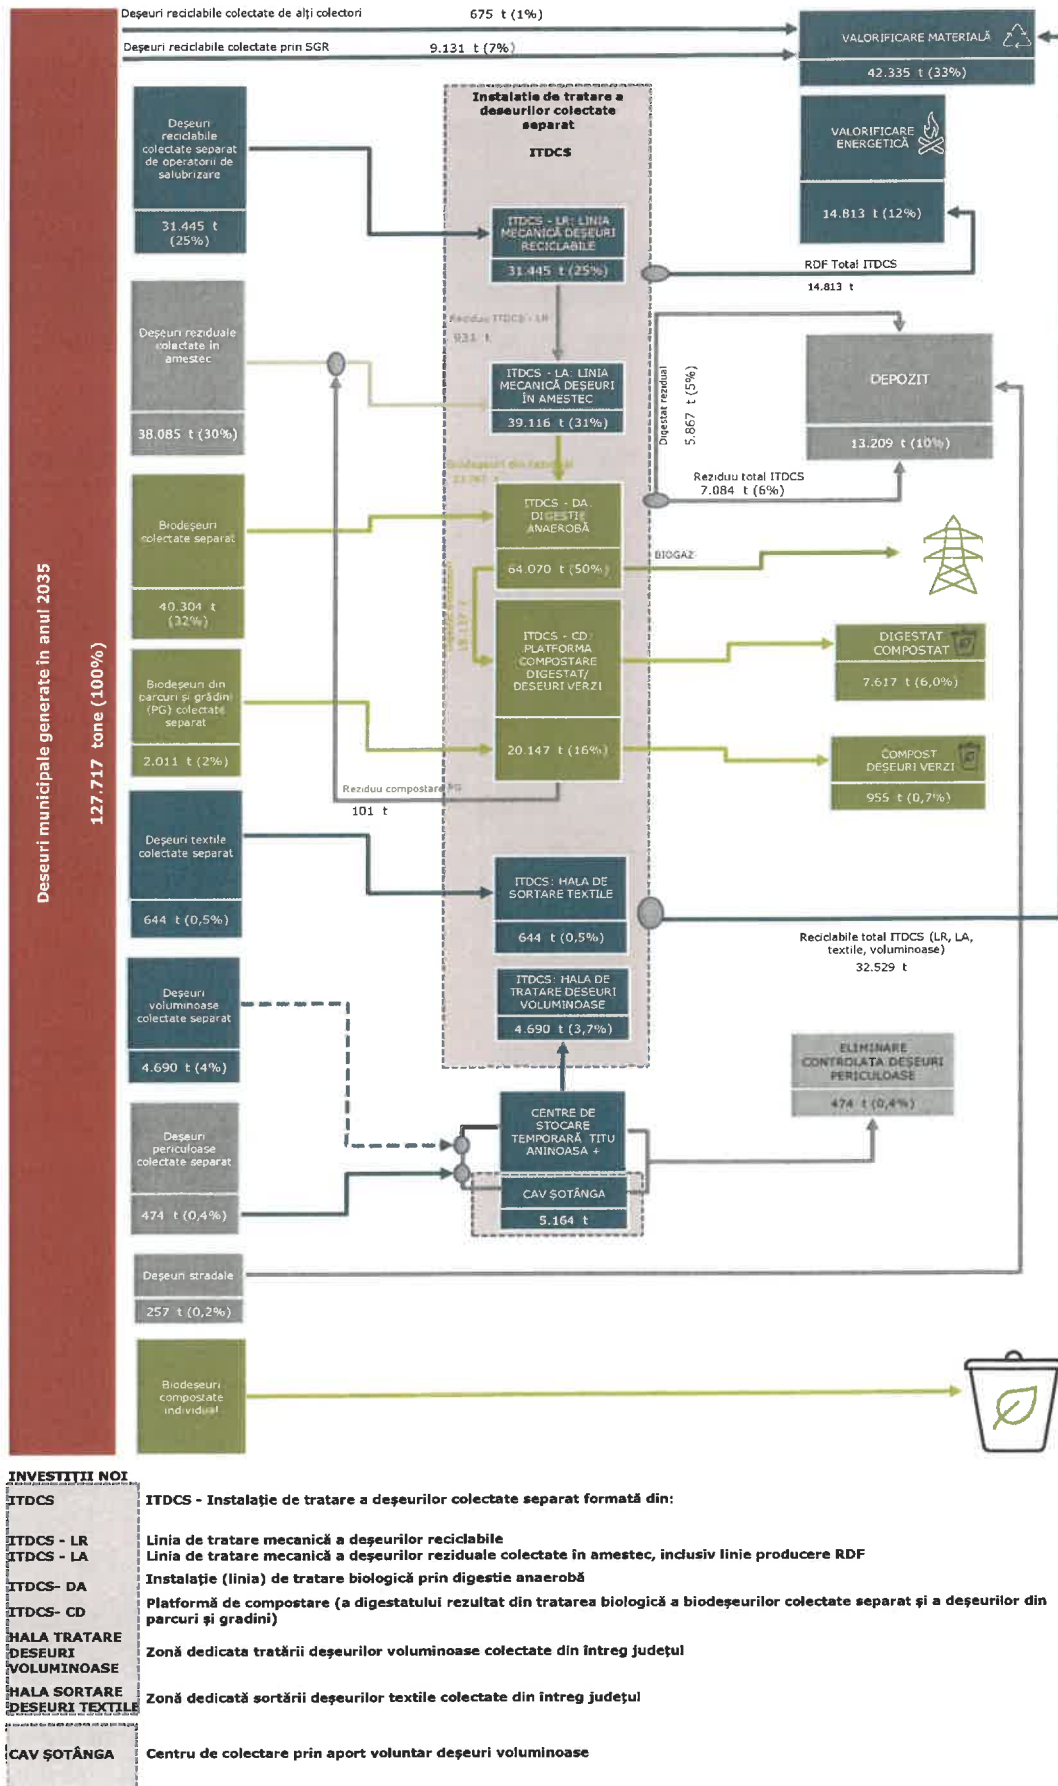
Deșeuri municipale generate în anul 2035
127.717 tone (100%)

Deșeuri reciclabile colectate de alți colectori 675 t (1%)
Deșeuri reciclabile colectate prin SGR 9.131 t (7%)

VALORIFICARE MATERIALĂ
42.335 t (33%)

VALORIFICARE ENERGETICĂ
14.813 t (12%)

Deșeuri reciclabile colectate separat de operatorii de salubrizare
31.445 t (25%)

Instalația de tratare a deșeurilor colectate separat
ITDCS

ITDCS - LR: LINIA MECANICĂ DEȘEURI RECICLABILE
31.445 t (25%)

RDF Total ITDCS
14.813 t

Reziduu ITDCS - LR
931 t

Deșeuri reziduale colectate în amestec
38.085 t (30%)

ITDCS - LA: LINIA MECANICĂ DEȘEURI ÎN AMESTEC
39.116 t (31%)

Digestat reziduat
5.867 t (5%)

DEPOZIT
13.209 t (10%)

Biodeșeuri din reziduale
23.767 t

Reziduu total ITDCS
7.084 t (6%)

Biodeșeuri colectate separat
40.304 t (32%)

ITDCS - DA DIGESTIE ANAEROBĂ
64.070 t (50%)

BIOGAZ

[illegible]
18.137 t

ITDCS - CD: PLATFORMA COMPOSTARE DIGESTAT/ DEȘEURI VERZI
20.147 t (16%)

DIGESTAT COMPOSTAT
7.617 t (6,0%)

Biodeșeuri din parcuri și grădini (PG) colectate separat
2.011 t (2%)

COMPOST DEȘEURI VERZI
955 t (0,7%)

Reziduu compostare PG
101 t

Deșeuri textile colectate separat
644 t (0,5%)

ITDCS: HALA DE SORTARE TEXTILE
644 t (0,5%)

Reciclabile total ITDCS (LR, LA, textile, voluminoase)
32.529 t

Deșeuri voluminoase colectate separat
4.690 t (4%)

ITDCS: HALA DE TRATARE DEȘEURI VOLUMINOASE
4.690 t (3,7%)

ELIMINARE CONTROLATĂ DEȘEURI PERICULOASE
474 t (0,4%)

Deșeuri periculoase colectate separat
474 t (0,4%)

CENTRE DE STOCARE TEMPORARĂ TITU ANINOASA +
CAV ȘOTÂNGA
5.164 t

Deșeuri stradale
257 t (0,2%)

Biodeșeuri compostate individual

INVESTIȚII NOI
ITDCS — ITDCS - Instalație de tratare a deșeurilor colectate separat formată din:
ITDCS - LR — Linia de tratare mecanică a deșeurilor reciclabile
ITDCS - LA — Linia de tratare mecanică a deșeurilor reziduale colectate în amestec, inclusiv linie producere RDF
ITDCS- DA — Instalație (linia) de tratare biologică prin digestie anaerobă
ITDCS- CD — Platformă de compostare (a digestatului rezultat din tratarea biologică a biodeșeurilor colectate separat și a deșeurilor din parcuri și gradini)
HALA TRATARE DESEURI VOLUMINOASE — Zonă dedicata tratării deșeurilor voluminoase colectate din întreg județul
HALA SORTARE DESEURI TEXTILE — Zonă dedicată sortării deșeurilor textile colectate din întreg județul
CAV ȘOTÂNGA — Centru de colectare prin aport voluntar deșeuri voluminoase